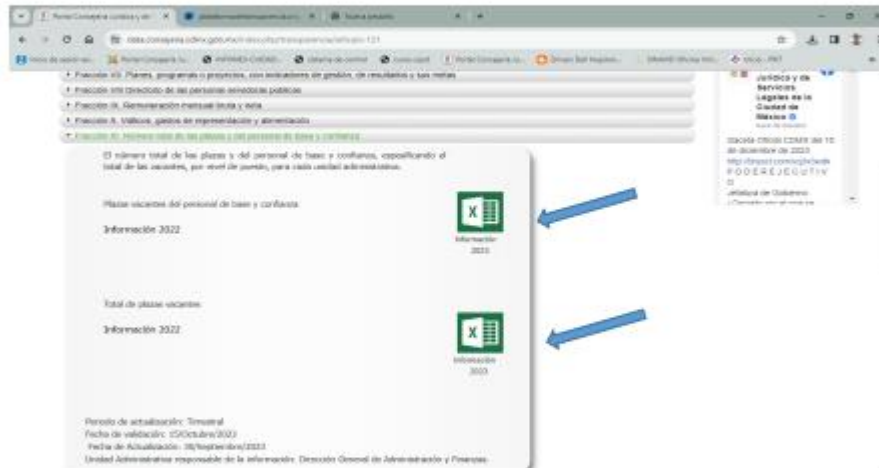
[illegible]

Fracción VII. Planes, programas o proyectos, con indicadores de gestión, de resultados y sus metas
Fracción VIII. Directorio de las personas servidoras públicas
Fracción IX. Remuneración mensual bruta y neta
Fracción X. Viáticos, gastos de representación y alimentación
Fracción XI. Número total de las plazas y del personal de base y confianza

El número total de las plazas y del personal de base y confianza, especificando el total de las vacantes, por nivel de puesto, para cada unidad administrativa.

Plazas vacantes del personal de base y confianza

Información 2022

Información 2023

Total de plazas vacantes

Información 2022

Información 2023

Periodo de actualización: Trimestral
Fecha de validación: 15/Octubre/2023
Fecha de Actualización: 30/Septiembre/2023
Unidad Administrativa responsable de la información: Dirección General de Administración y Finanzas.

Jurídica y de Servicios Legales de la Ciudad de México

Gaceta Oficial CDMX del 10 de diciembre de 2023
PODEREJECUTIVO
Jefatura de Gobierno